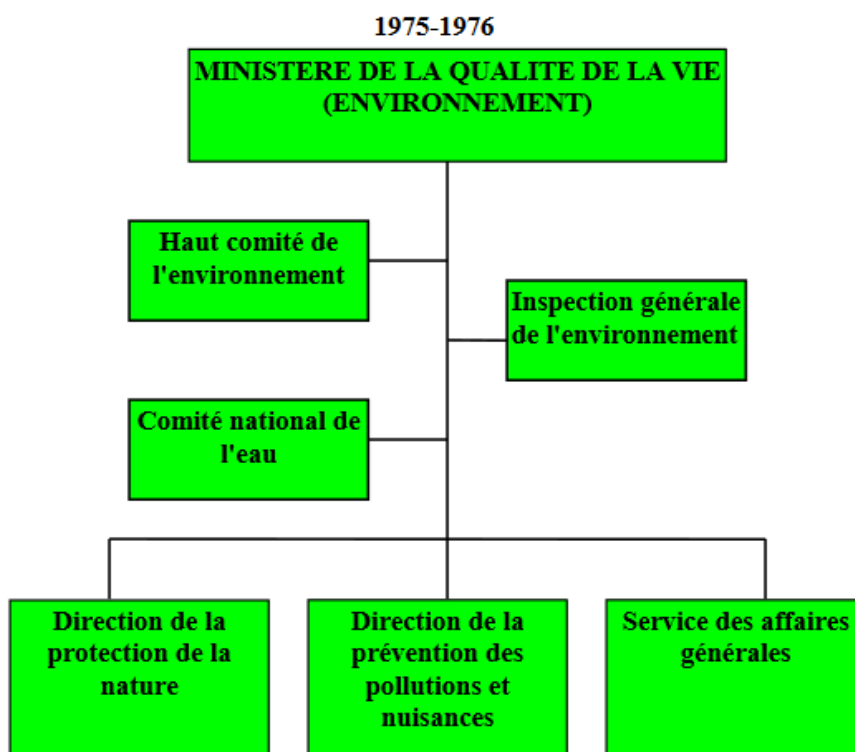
1975-1976

MINISTERE DE LA QUALITE DE LA VIE (ENVIRONNEMENT)

Haut comité de l'environnement

Inspection générale de l'environnement

Comité national de l'eau

Direction de la protection de la nature

Direction de la prévention des pollutions et nuisances

Service des affaires générales